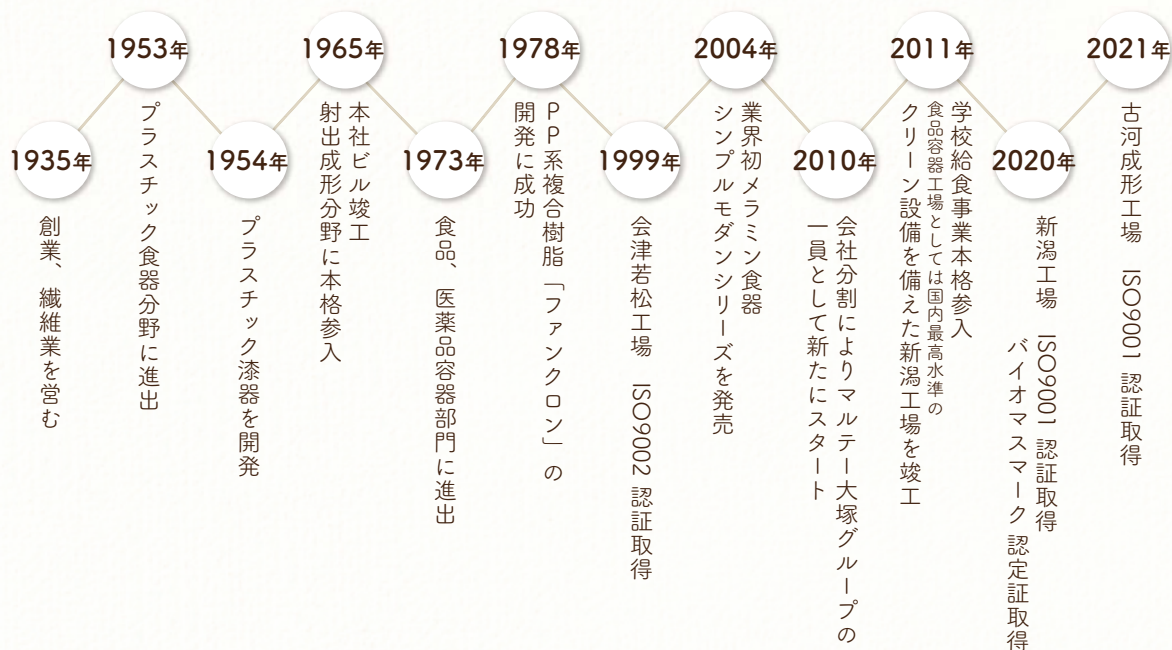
1935年
創業、繊維業を営む

1953年
プラスチック食器分野に進出

1954年
プラスチック漆器を開発

1965年
本社ビル竣工
射出成形分野に本格参入

1973年
食品、医薬品容器部門に進出

1978年
PP系複合樹脂「ファンクロン」の開発に成功

1999年
会津若松工場 ISO9002 認証取得

2004年
業界初メラミン食器
シンプルモダンシリーズを発売

2010年
会社分割によりマルテー大塚グループの一員として新たにスタート

2011年
学校給食事業本格参入
食品容器工場としては国内最高水準の
クリーン設備を備えた新潟工場を竣工

2020年
新潟工場 ISO9001 認証取得
バイオマスマーク 認定証取得

2021年
古河成形工場 ISO9001 認証取得